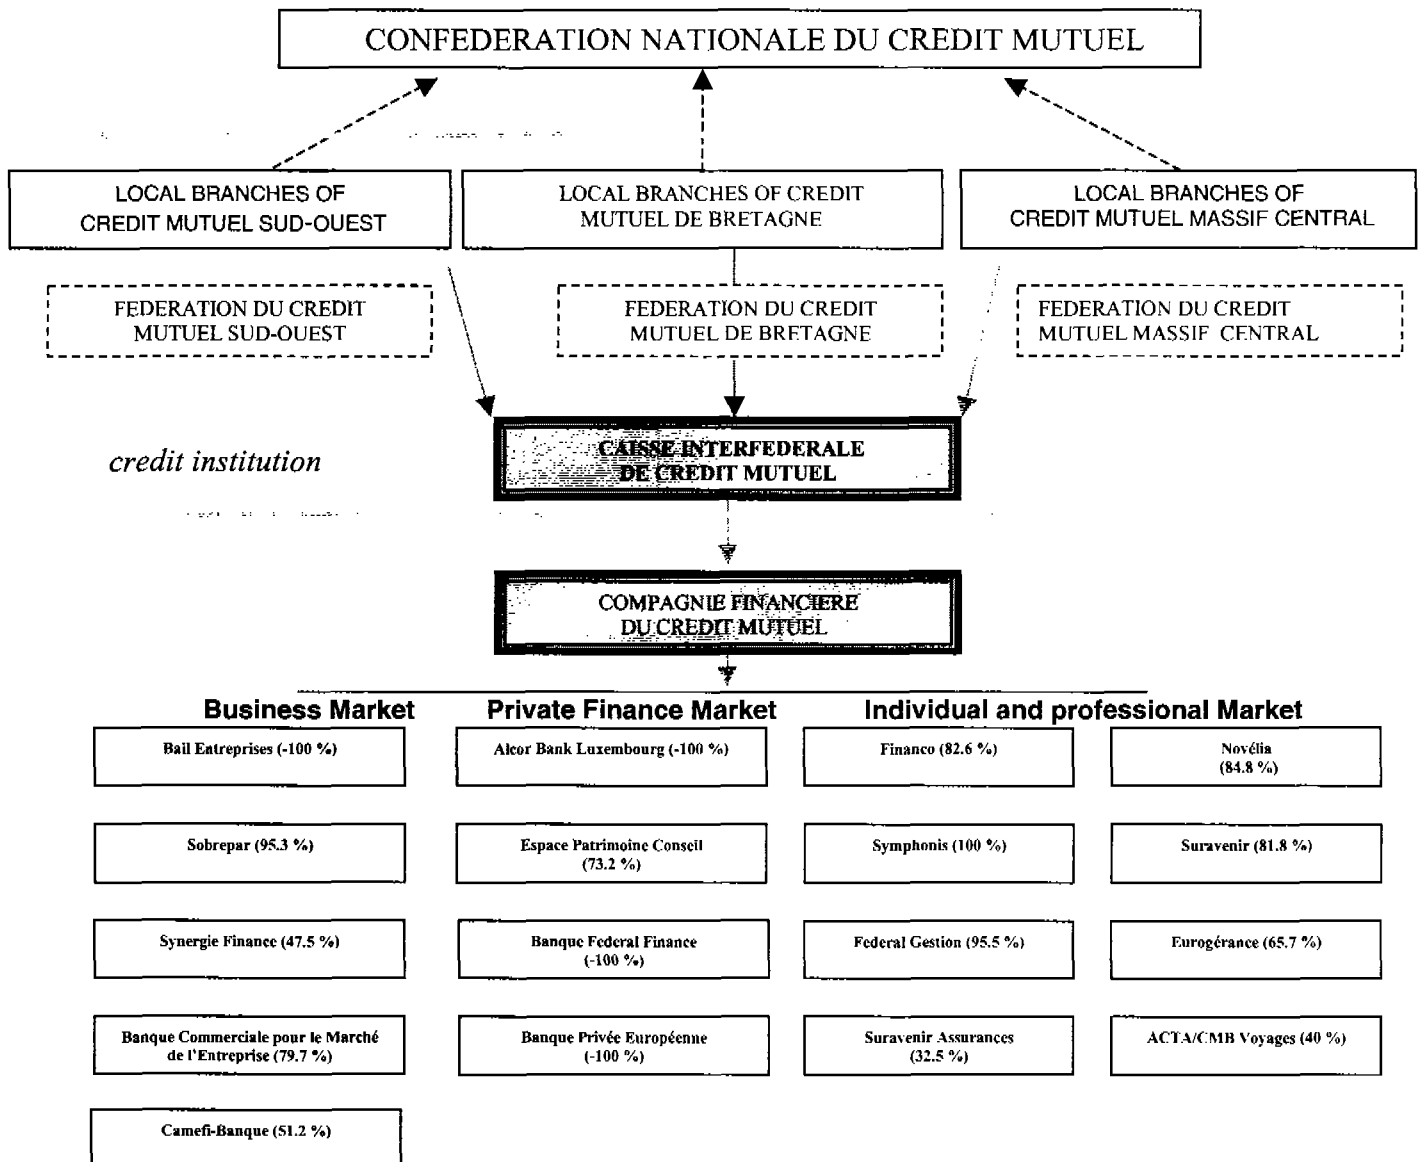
CONFEDERATION NATIONALE DU CREDIT MUTUEL

LOCAL BRANCHES OF CREDIT MUTUEL SUD-OUEST

LOCAL BRANCHES OF CREDIT MUTUEL DE BRETAGNE

LOCAL BRANCHES OF CREDIT MUTUEL MASSIF CENTRAL

FEDERATION DU CREDIT MUTUEL SUD-OUEST

FEDERATION DU CREDIT MUTUEL DE BRETAGNE

FEDERATION DU CREDIT MUTUEL MASSIF CENTRAL

credit institution

CAISSE INTERFEDERALE DE CREDIT MUTUEL

COMPAGNIE FINANCIERE DU CREDIT MUTUEL

Business Market

Private Finance Market

Individual and professional Market

Bail Entreprises (-100 %)

Alcor Bank Luxembourg (-100 %)

Financo (82.6 %)

Novélia (84.8 %)

Sobrepar (95.3 %)

Espace Patrimoine Conseil (73.2 %)

Symphonis (100 %)

Suravenir (81.8 %)

Synergie Finance (47.5 %)

Banque Federal Finance (-100 %)

Federal Gestion (95.5 %)

Eurogérance (65.7 %)

Banque Commerciale pour le Marché de l'Entreprise (79.7 %)

Banque Privée Européenne (-100 %)

Suravenir Assurances (32.5 %)

ACTA/CMB Voyages (40 %)

Camefi-Banque (51.2 %)